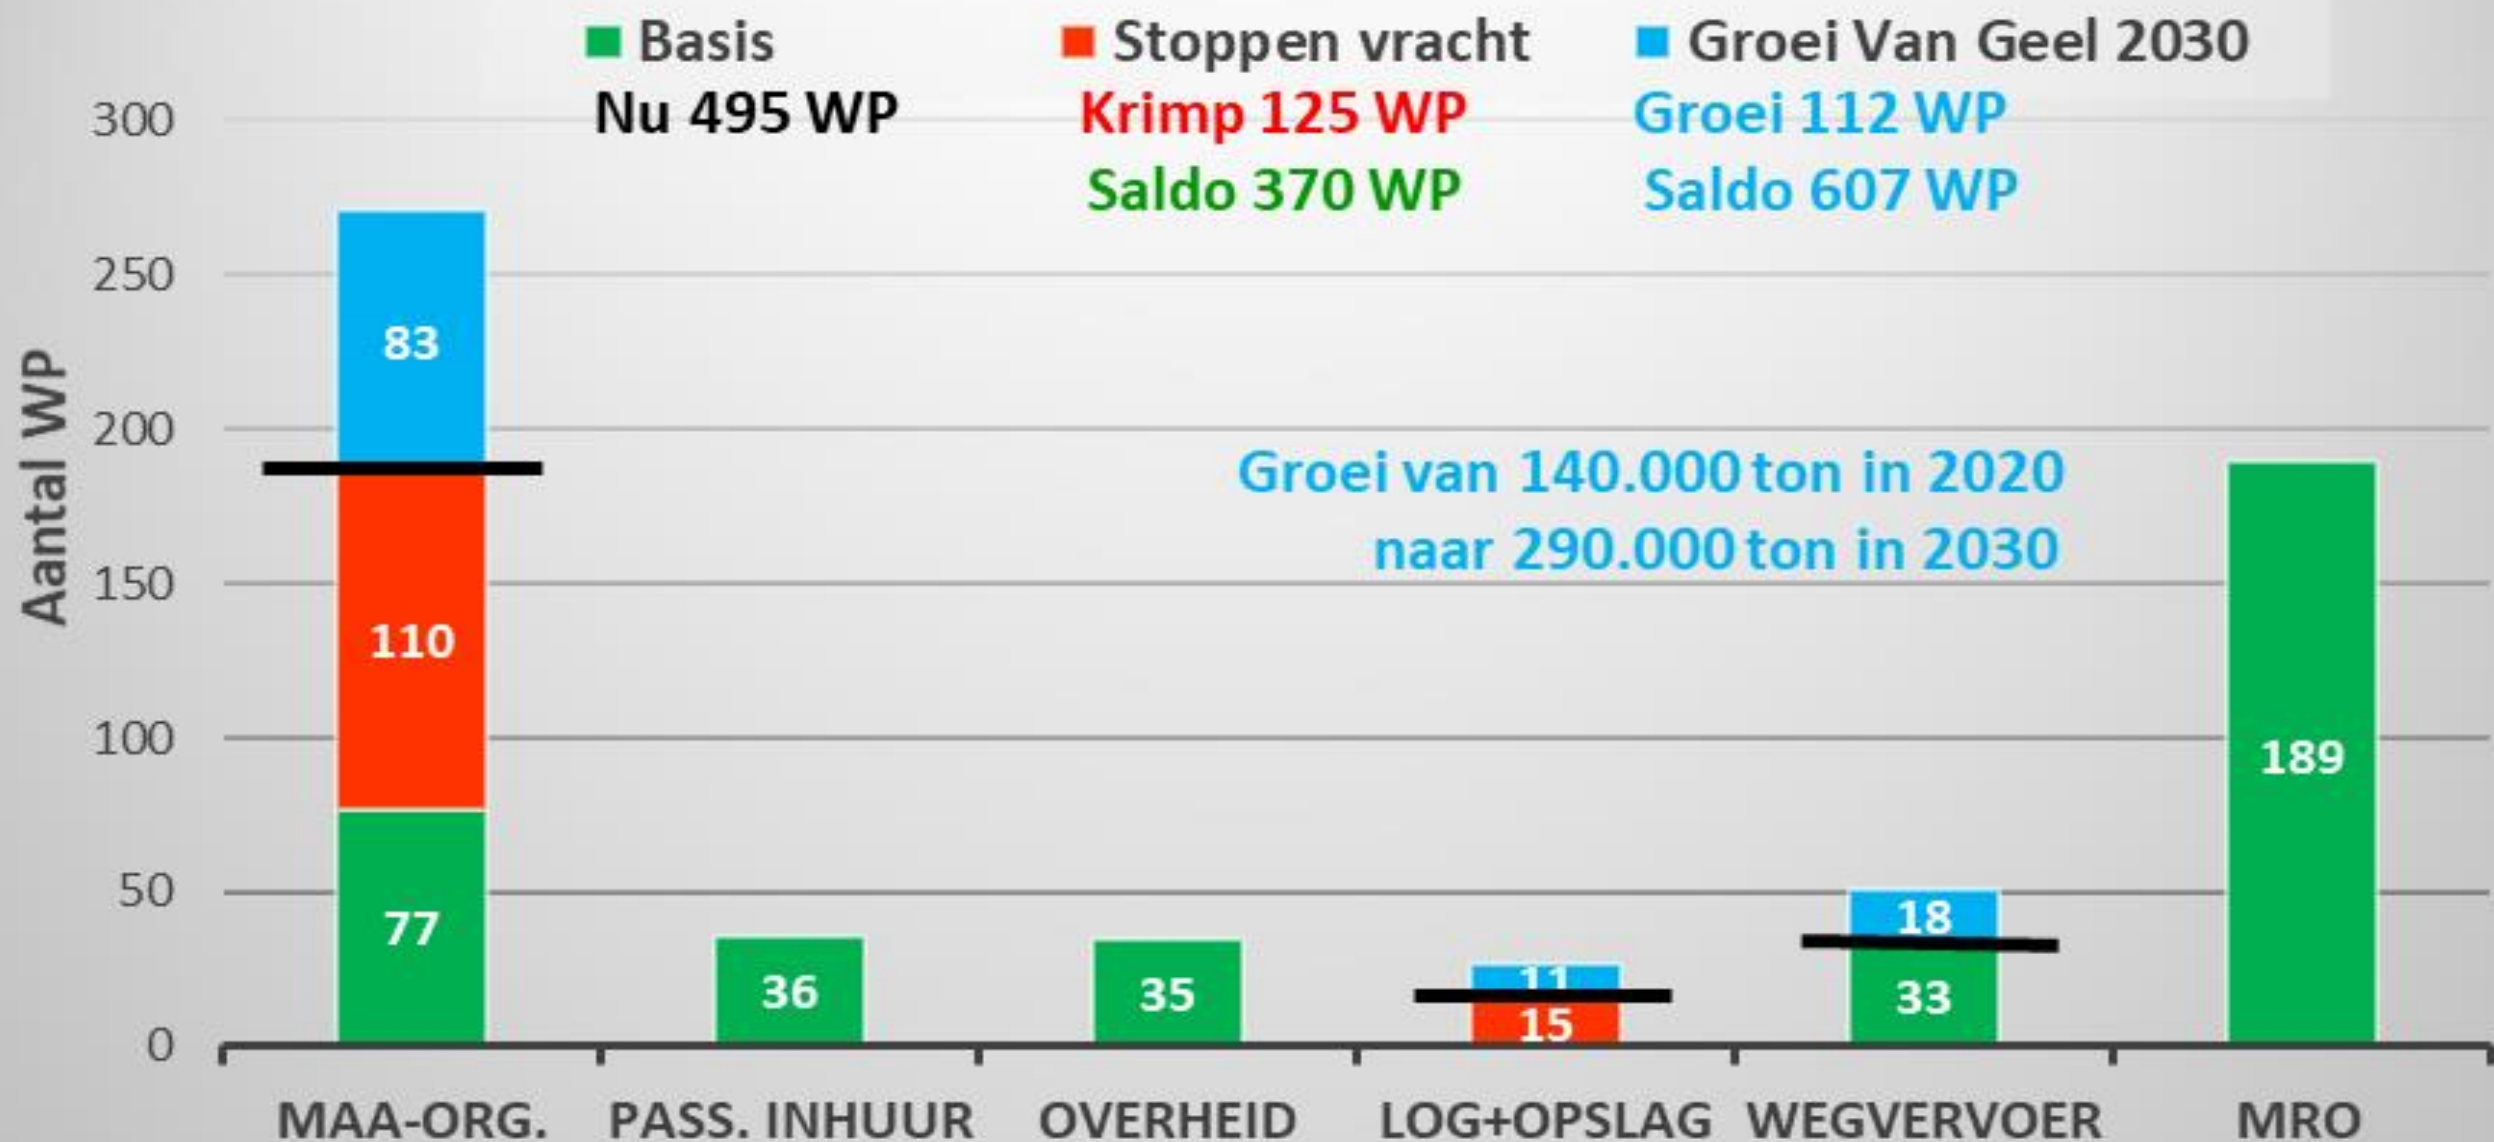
Basis
Stoppen vracht
Groei Van Geel 2030

Nu 495 WP
Krimp 125 WP
Saldo 370 WP
Groei 112 WP
Saldo 607 WP

Aantal WP
300
250
200
150
100
50
0

83
110
77
36
35
11
15
18
33
189

Groei van 140.000 ton in 2020 naar 290.000 ton in 2030

MAA-ORG.
PASS. INHUUR
OVERHEID
LOG+OPSLAG
WEGVERVOER
MRO